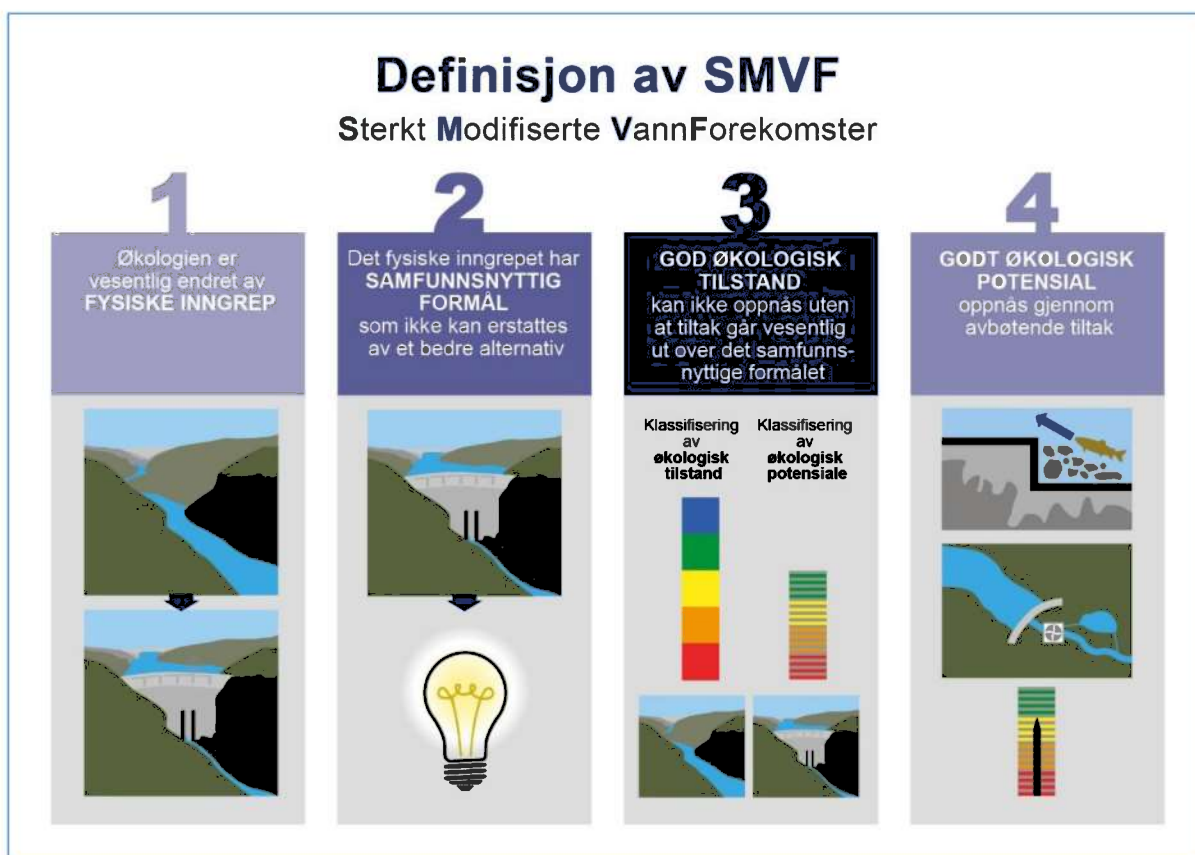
Definisjon av SMVF

Sterkt Modifiserte VannForekomster

1

Økologien er vesentlig endret av FYSISKE INNGREP

2

Det fysiske inngrepet har SAMFUNNSNYTTIG FORMÅL som ikke kan erstattes av et bedre alternativ

3

GOD ØKOLOGISK TILSTAND kan ikke oppnås uten at tiltak går vesentlig ut over det samfunnsnyttige formålet

Klassifisering av økologisk tilstand

Klassifisering av økologisk potensiale

4

GODT ØKOLOGISK POTENSIAL oppnås gjennom avbøtende tiltak